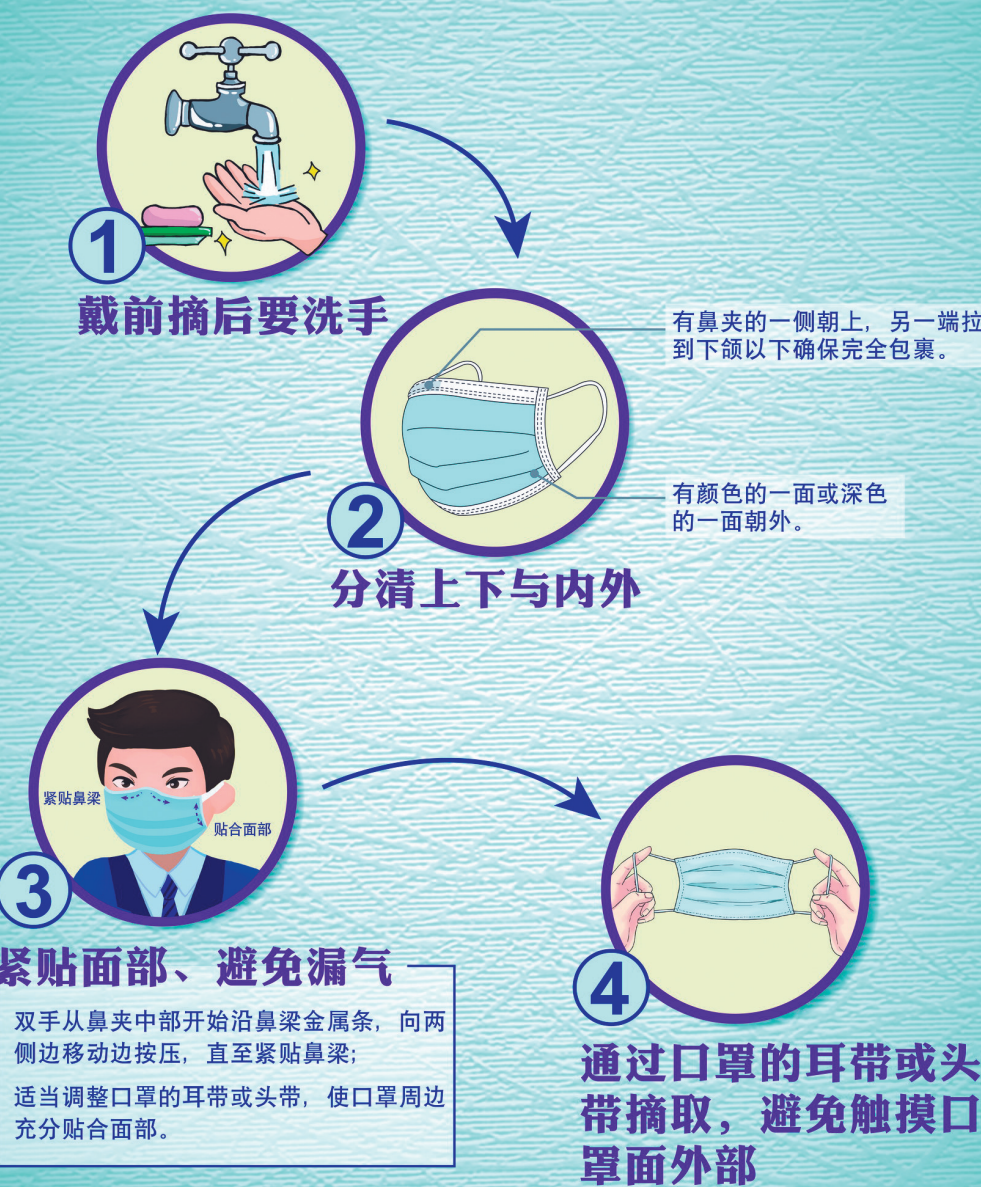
1
戴前摘后要洗手

有鼻夹的一侧朝上，另一端拉到下颌以下确保完全包裹。

有颜色的一面或深色的一面朝外。

2
分清上下与内外

紧贴鼻梁
贴合面部

3
紧贴面部、避免漏气

双手从鼻夹中部开始沿鼻梁金属条，向两侧边移动边按压，直至紧贴鼻梁；

适当调整口罩的耳带或头带，使口罩周边充分贴合面部。

4
通过口罩的耳带或头带摘取，避免触摸口罩面外部